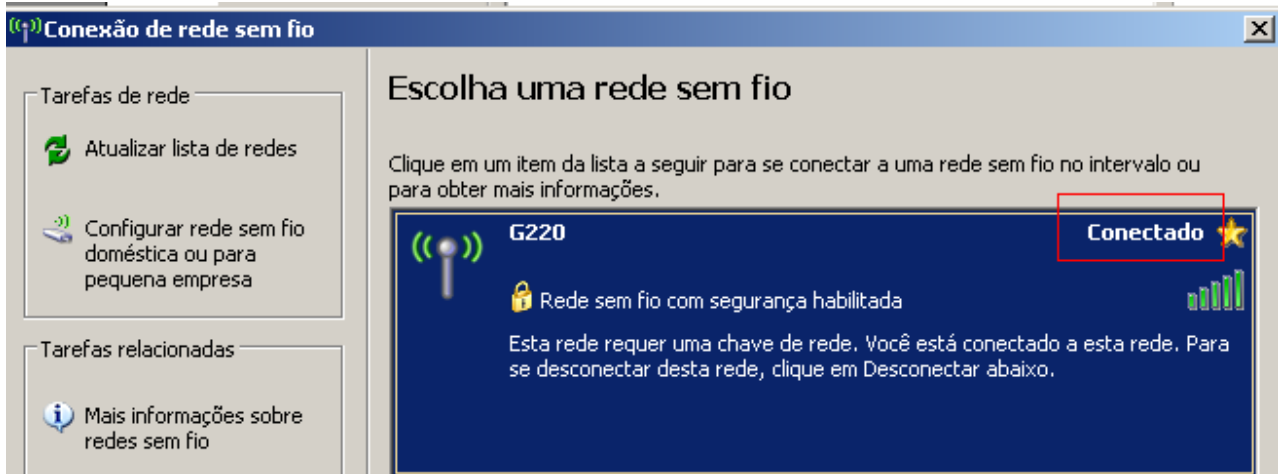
Conexão de rede sem fio

Tarefas de rede

Atualizar lista de redes

Configurar rede sem fio doméstica ou para pequena empresa

Tarefas relacionadas

Mais informações sobre redes sem fio

Escolha uma rede sem fio

Clique em um item da lista a seguir para se conectar a uma rede sem fio no intervalo ou para obter mais informações.

G220

Conectado

Rede sem fio com segurança habilitada

Esta rede requer uma chave de rede. Você está conectado a esta rede. Para se desconectar desta rede, clique em Desconectar abaixo.